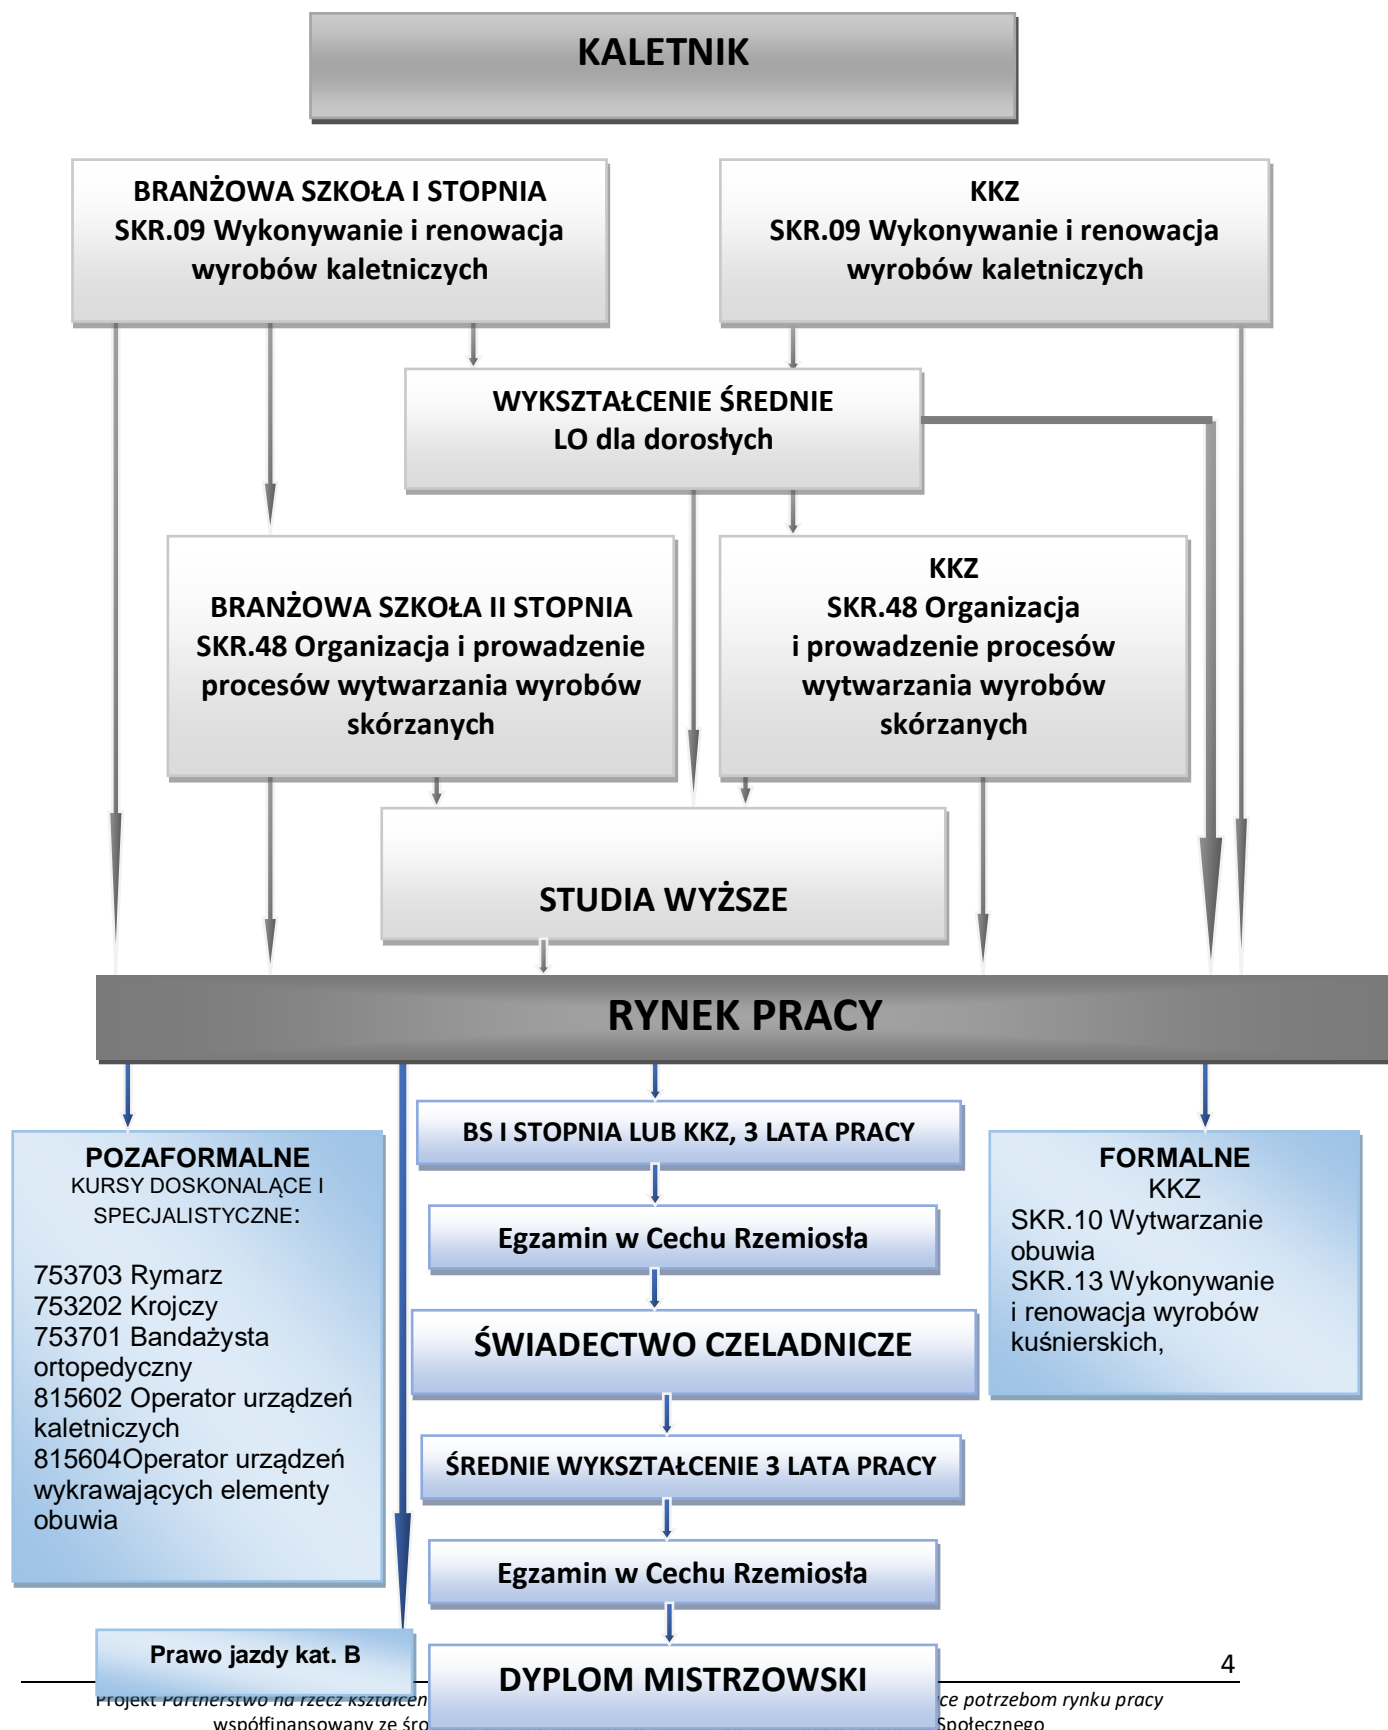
KALETNIK

BRANŻOWA SZKOŁA I STOPNIA
SKR.09 Wykonywanie i renowacja wyrobów kaletniczych

KKZ
SKR.09 Wykonywanie i renowacja wyrobów kaletniczych

WYKSZTAŁCENIE ŚREDNIE
LO dla dorosłych

BRANŻOWA SZKOŁA II STOPNIA
SKR.48 Organizacja i prowadzenie procesów wytwarzania wyrobów skórzanych

KKZ
SKR.48 Organizacja i prowadzenie procesów wytwarzania wyrobów skórzanych

STUDIA WYŻSZE

RYNEK PRACY

POZAFORMALNE
KURSY DOSKONALĄCE I SPECJALISTYCZNE:

753703 Rymarz
753202 Krojczy
753701 Bandażysta ortopedyczny
815602 Operator urządzeń kaletniczych
815604Operator urządzeń wykrawających elementy obuwia

BS I STOPNIA LUB KKZ, 3 LATA PRACY

Egzamin w Cechu Rzemiosła

ŚWIADECTWO CZELADNICZE

ŚREDNIE WYKSZTAŁCENIE 3 LATA PRACY

Egzamin w Cechu Rzemiosła

DYPLOM MISTRZOWSKI

FORMALNE
KKZ
SKR.10 Wytwarzanie obuwia
SKR.13 Wykonywanie i renowacja wyrobów kuśnierskich,

Prawo jazdy kat. B

4

Projekt Partnerstwo na rzecz kształcen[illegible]ce potrzebom rynku pracy
współfinansowany ze śro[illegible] Społecznego